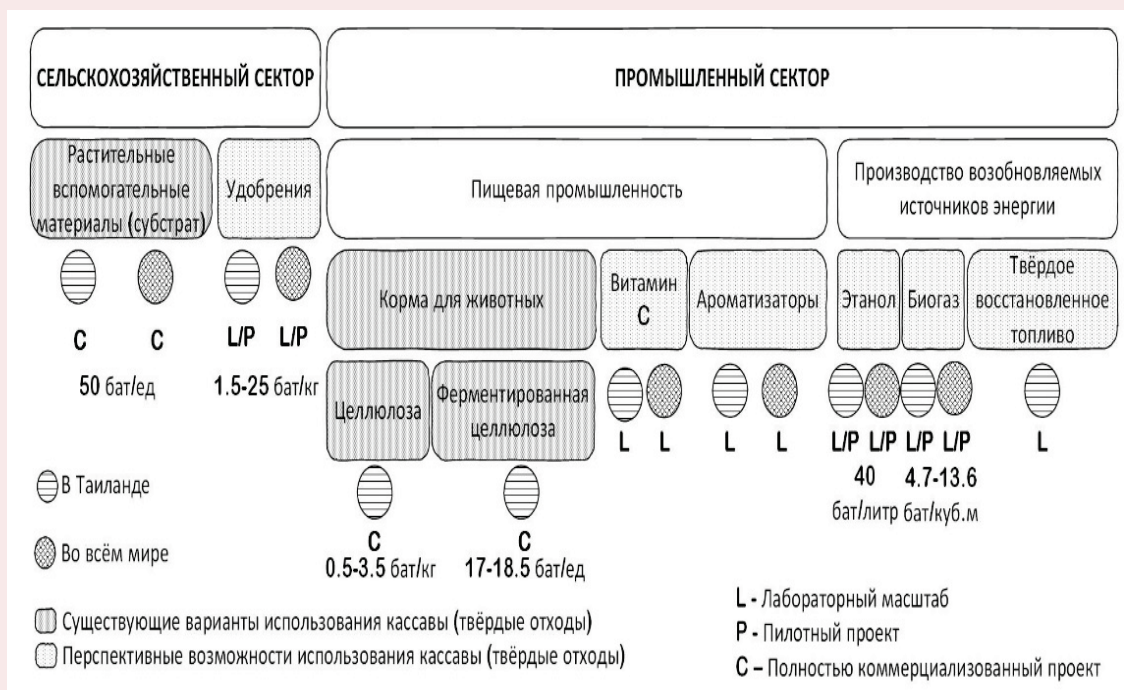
СЕЛЬСКОХОЗЯЙСТВЕННЫЙ СЕКТОР

ПРОМЫШЛЕННЫЙ СЕКТОР

Растительные вспомогательные материалы (субстрат)

Удобрения

Пищевая промышленность

Производство возобновляемых источников энергии

C C

L/P L/P

50 бат/ед

1.5-25 бат/кг

Корма для животных

Витамин C

Ароматизаторы

Этанол

Биогаз

Твёрдое восстановленное топливо

Целлюлоза

Ферментированная целлюлоза

L L

L L

L/P L/P L/P L/P

L

40 бат/литр

4.7-13.6 бат/куб.м

В Таиланде

Во всём мире

C 0.5-3.5 бат/кг

C 17-18.5 бат/ед

Существующие варианты использования кассавы (твёрдые отходы)

Перспективные возможности использования кассавы (твёрдые отходы)

L - Лабораторный масштаб

P - Пилотный проект

C – Полностью коммерциализованный проект